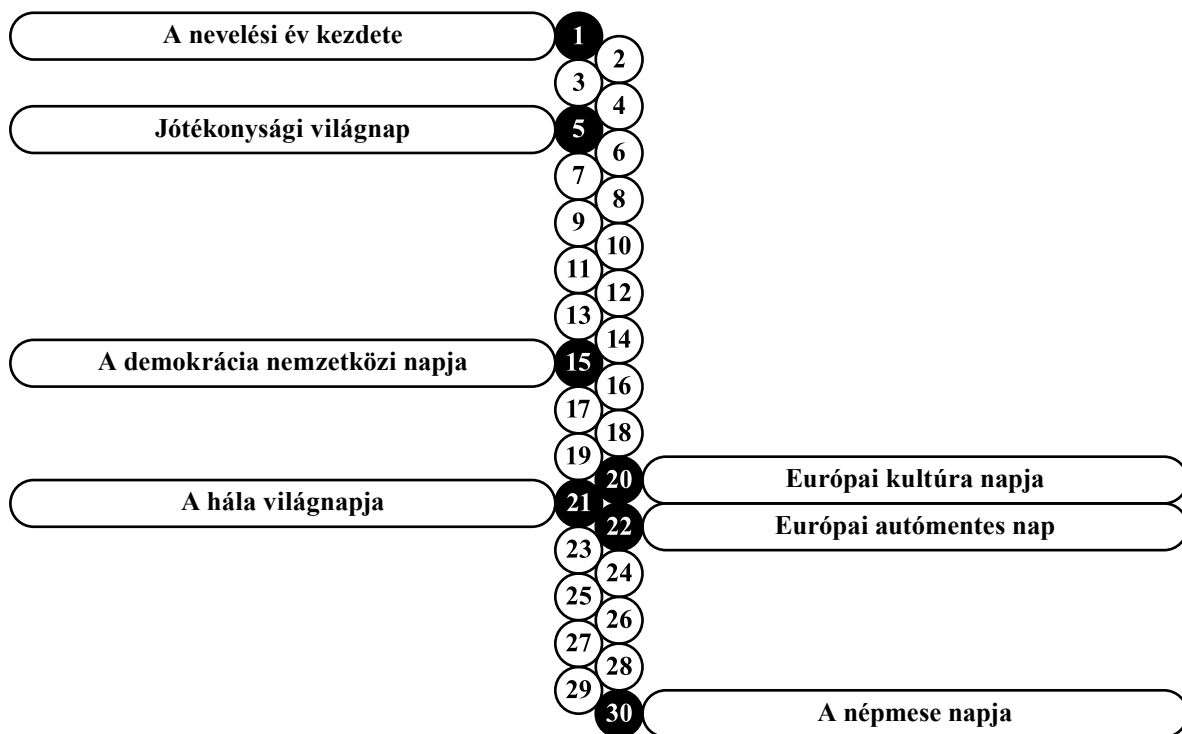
A nevelési év kezdete 1
2
3
4
Jótékonysági világnap 5
6
7
8
9
10
11
12
13
14
A demokrácia nemzetközi napja 15
16
17
18
19
20 Európai kultúra napja
A hála világnapja 21
22 Európai autómentes nap
23
24
25
26
27
28
29
30 A népmese napja